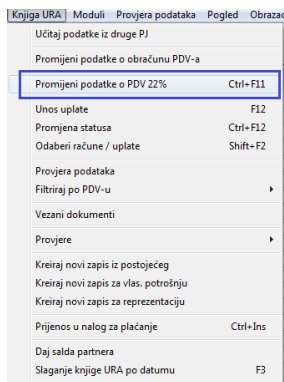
Knjiga URA | Moduli | Provjera podataka | Pogled | Obrazc

Učitaj podatke iz druge PJ

Promijeni podatke o obračunu PDV-a

Promijeni podatke o PDV 22% Ctrl+F11

Unos uplate F12

Promjena statusa Ctrl+F12

Odaberi račune / uplate Shift+F2

Provjera podataka

Filtriraj po PDV-u

Vezani dokumenti

Provjere

Kreiraj novi zapis iz postojećeg

Kreiraj novi zapis za vlas. potrošnju

Kreiraj novi zapis za reprezentaciju

Prijenos u nalog za plaćanje Ctrl+Ins

Daj salda partnera

Slaganje knjige URA po datumu F3